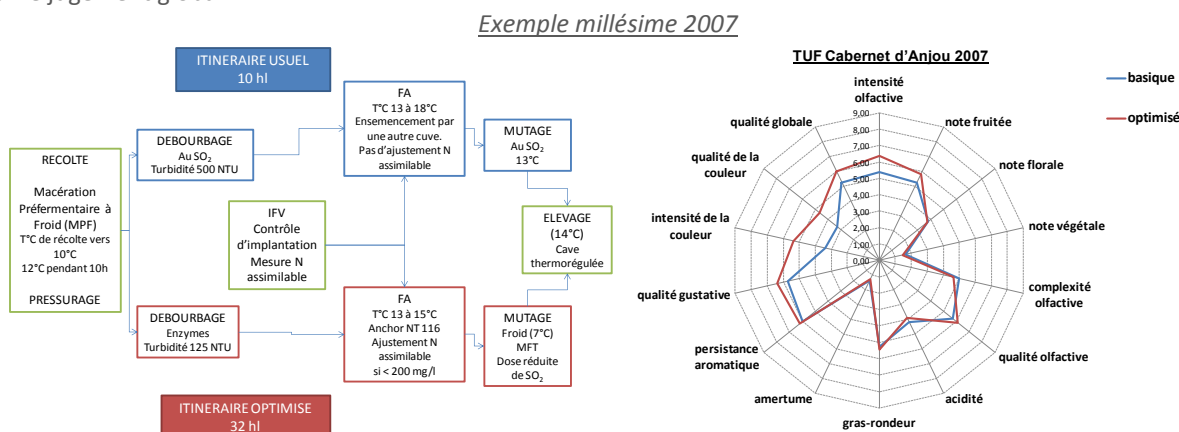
Exemple millésime 2007

ITINERAIRE USUEL
10 hl

RECOLTE

Macération Préfermentaire à Froid (MPF)
T°C de récolte vers 10°C
12°C pendant 10h

PRESSURAGE

DEBOURBAGE
Au $SO_2$
Turbidité 500 NTU

FA
T°C 13 à 18°C
Ensemencement par une autre cuve.
Pas d'ajustement N assimilable

MUTAGE
Au $SO_2$
13°C

IFV
Contrôle d'implantation
Mesure N assimilable

ELEVAGE
(14°C)
Cave thermorégulée

DEBOURBAGE
Enzymes
Turbidité 125 NTU

FA
T°C 13 à 15°C
Anchor NT 116
Ajustement N assimilable
si < 200 mg/l

MUTAGE
Froid (7°C)
MFT
Dose réduite de $SO_2$

ITINERAIRE OPTIMISE
32 hl

TUF Cabernet d'Anjou 2007

basique
optimisé

intensité olfactive
note fruitée
note florale
note végétale
complexité olfactive
qualité olfactive
acidité
gras-rondeur
amertume
persistance aromatique
qualité gustative
intensité de la couleur
qualité de la couleur
qualité globale

9,00
8,00
7,00
6,00
5,00
4,00
3,00
2,00
1,00
0,00